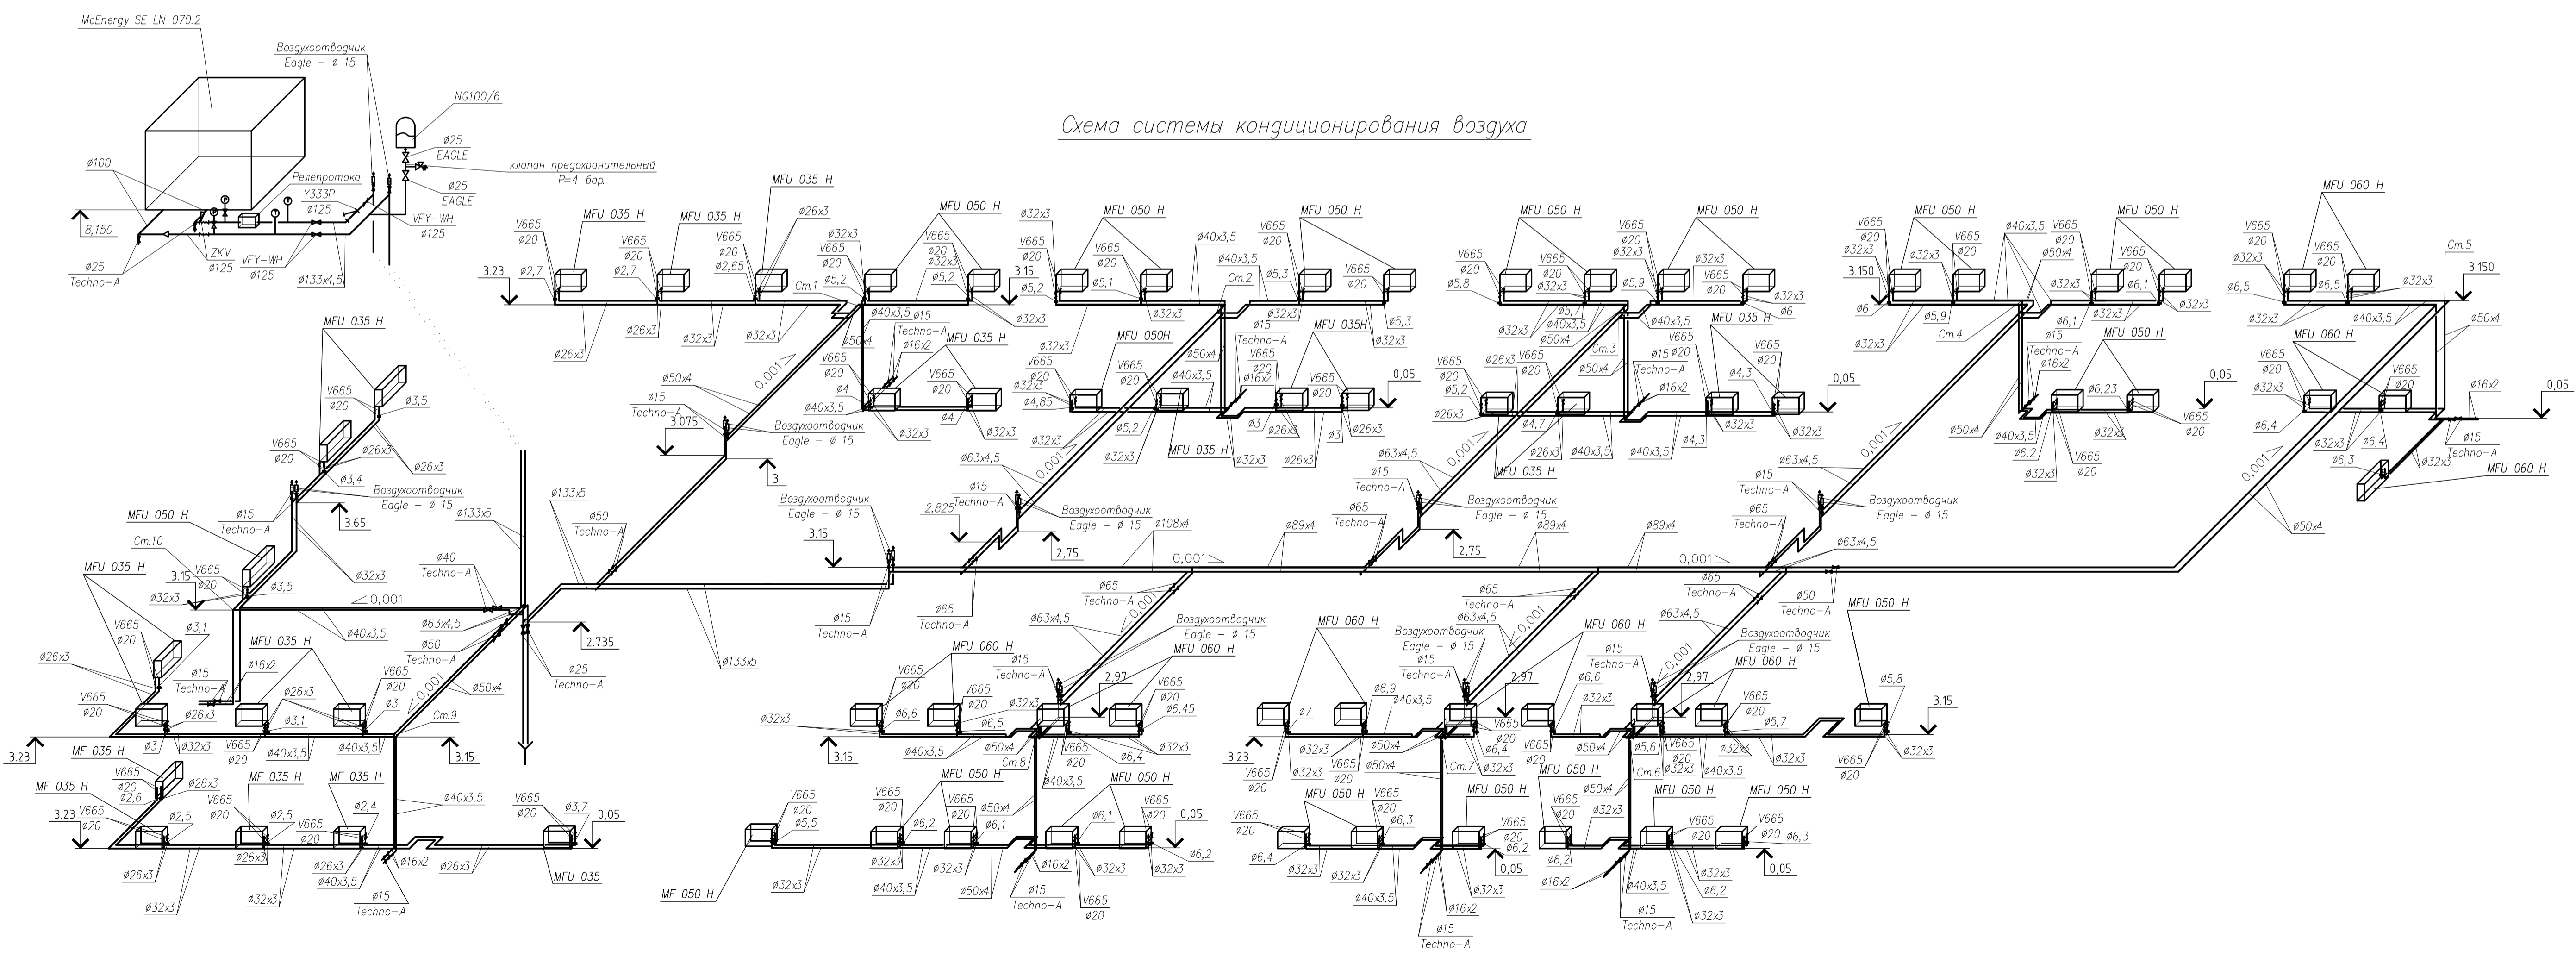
Схема системы кондиционирования воздуха

McEnergy SE LN 070.2
Воздухоотводчик Eagle – ø 15
NG100/6
ø25 EAGLE
клапан предохранительный P=4 бар.
ø25 EAGLE
VFY-WH ø125
Релепротока
Y333P ø125
ø100
8,150
ZKV ø125
VFY-WH ø125
ø133x4,5
ø25 Techno-A

MFU 035 H
MFU 035 H
MFU 035 H
MFU 050 H
MFU 050 H
MFU 050 H
MFU 050 H
MFU 050 H
MFU 050 H
MFU 050 H
MFU 060 H
3.23
3.15
3.150
3.150
Ст.1
Ст.2
Ст.3
Ст.4
Ст.5
0,05
0,05
0,05
0,05
0,05
3.075
3.
3.65
2,825
2,75
2,75
2.735
3.15
0,001
ø133x5
ø108x4
ø89x4
ø89x4
ø89x4
ø50x4
MFU 060 H
MFU 035 H
MFU 050H
MFU 035H
MFU 035 H
MFU 035 H
MFU 050 H
MFU 060 H
Воздухоотводчик Eagle – ø 15

MFU 035 H
MFU 050 H
Ст.10
MFU 035 H
MFU 035 H
MF 035 H
MF 035 H
MF 035 H
MF 035 H
MFU 035
Ст.9
3.23
3.23
3.15
0,05
ø15 Techno-A

MFU 060 H
MFU 060 H
MFU 050 H
MFU 050 H
MF 050 H
Ст.8
2,97
3.15
0,05

MFU 060 H
MFU 050 H
MFU 050 H
MFU 060 H
MFU 050 H
MFU 050 H
MFU 050 H
MFU 050 H
Ст.7
Ст.6
2,97
2,97
3.23
3.15
0,05
0,05
0,05

V665 ø20
ø26x3
ø32x3
ø40x3,5
ø50x4
ø63x4,5
ø65 Techno-A
ø16x2